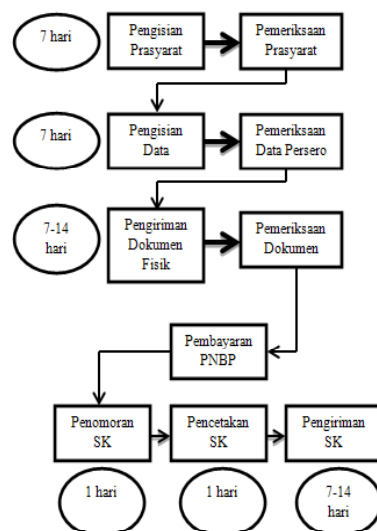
7 hari

Pengisian Prasyarat

Pemeriksaan Prasyarat

7 hari

Pengisian Data

Pemeriksaan Data Persero

7-14 hari

Pengiriman Dokumen Fisik

Pemeriksaan Dokumen

Pembayaran PNBP

Penomoran SK

Pencetakan SK

Pengiriman SK

1 hari

1 hari

7-14 hari